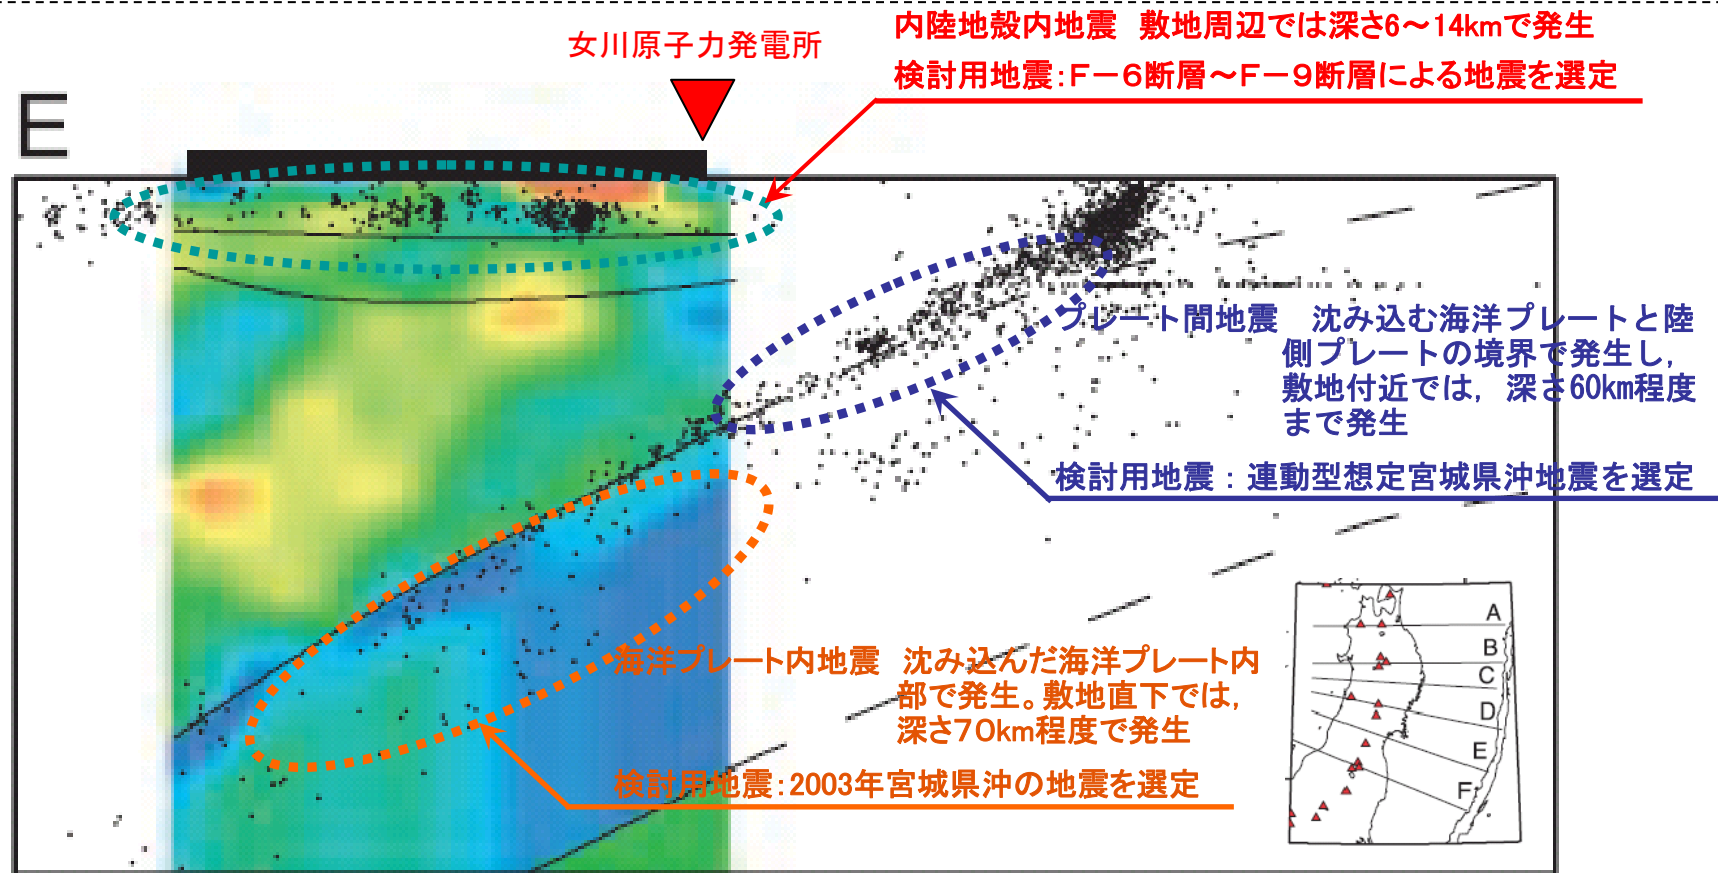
女川原子力発電所

内陸地殻内地震　敷地周辺では深さ6～14kmで発生

検討用地震：F－6断層～F－9断層による地震を選定

E

プレート間地震　沈み込む海洋プレートと陸側プレートの境界で発生し，敷地付近では，深さ60km程度まで発生

検討用地震：連動型想定宮城県沖地震を選定

海洋プレート内地震　沈み込んだ海洋プレート内部で発生。敷地直下では，深さ70km程度で発生

検討用地震：2003年宮城県沖の地震を選定

A
B
C
D
E
F